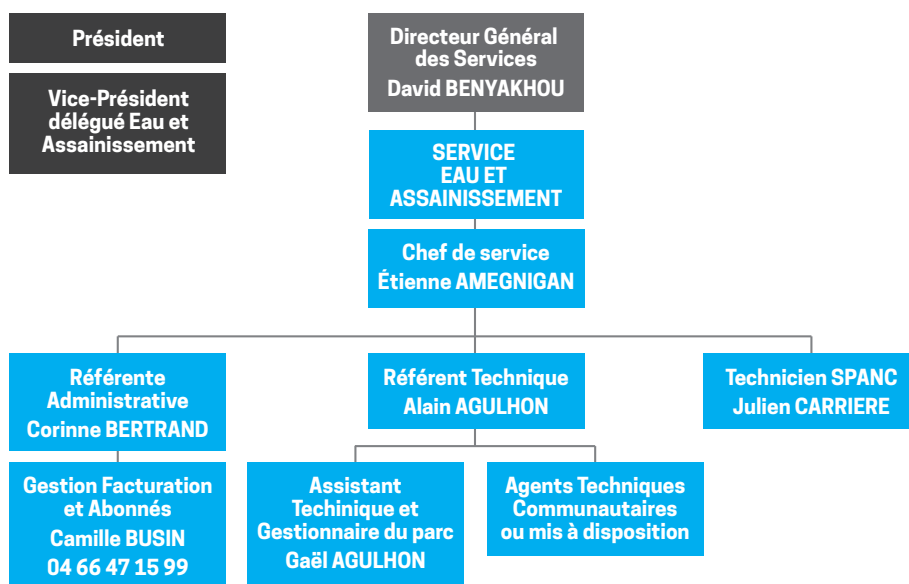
Président

Vice-Président délégué Eau et Assainissement

Directeur Général des Services
David BENYAKHOU

SERVICE EAU ET ASSAINISSEMENT

Chef de service
Étienne AMEGNIGAN

Référente Administrative
Corinne BERTRAND

Référent Technique
Alain AGULHON

Technicien SPANC
Julien CARRIERE

Gestion Facturation et Abonnés
Camille BUSIN
04 66 47 15 99

Assistant Techinique et Gestionnaire du parc
Gaël AGULHON

Agents Techniques Communautaires ou mis à disposition